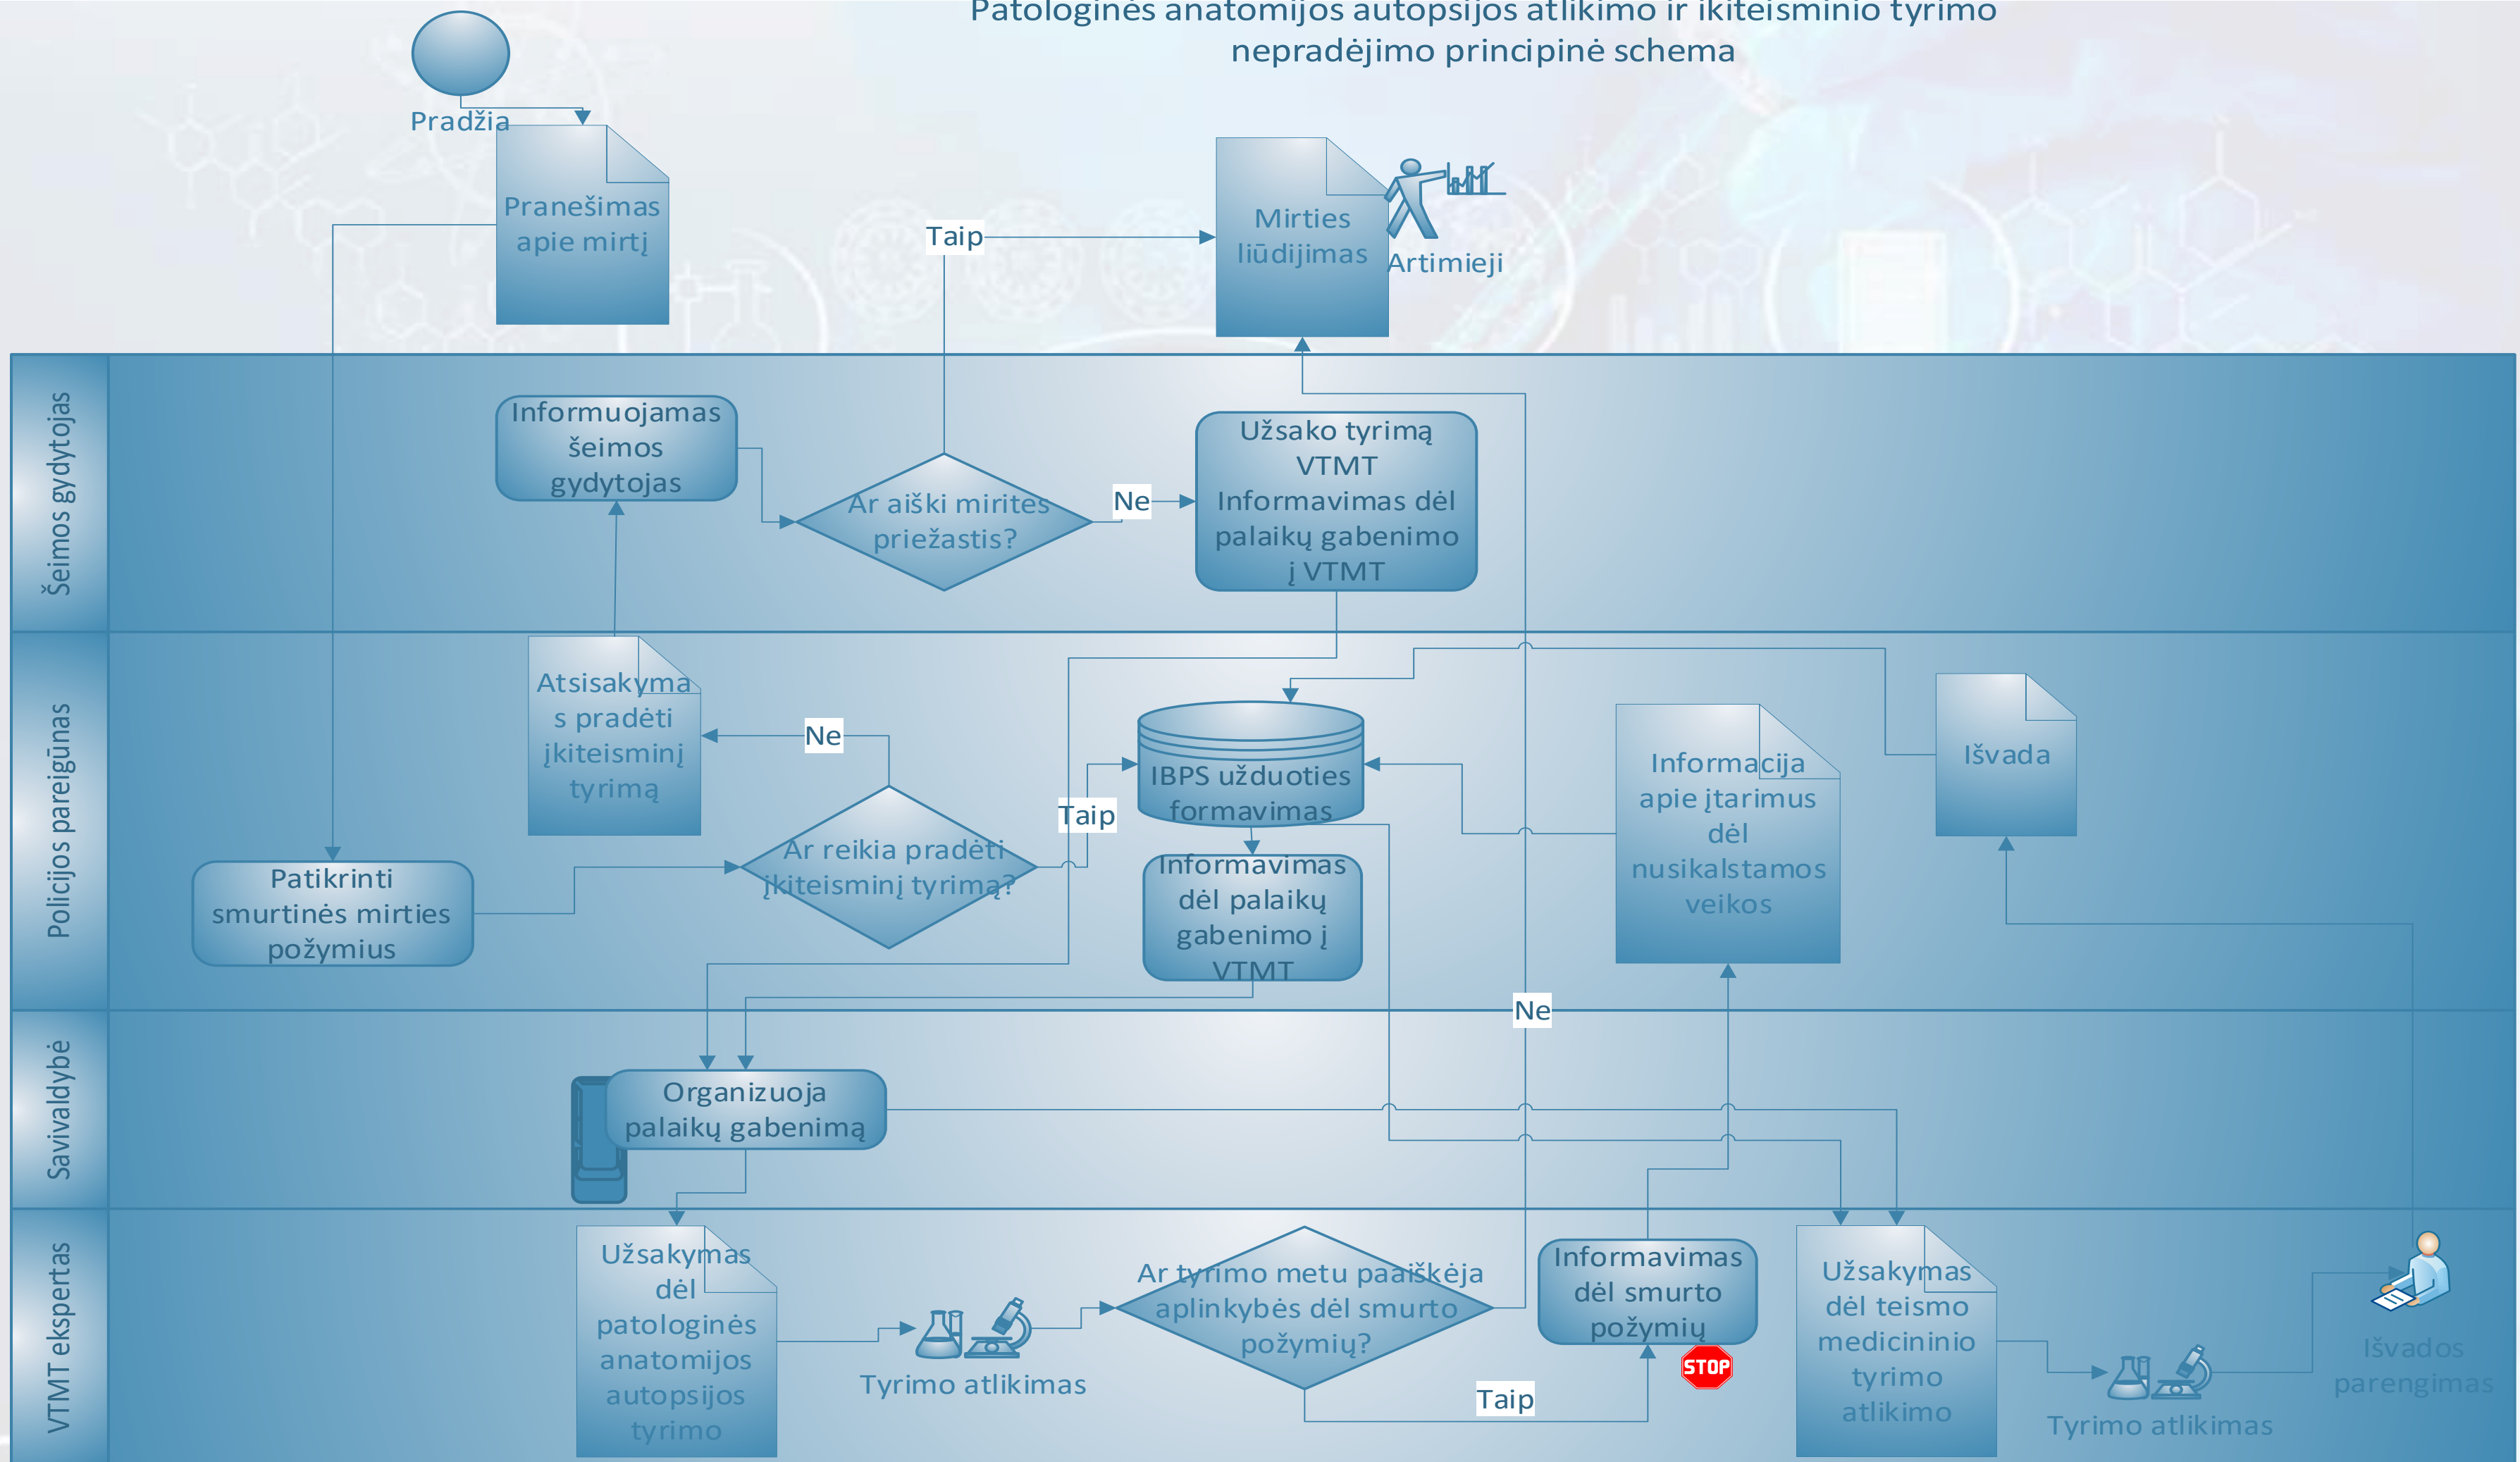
Patologinės anatomijos autopsijos atlikimo ir ikiteisminio tyrimo nepradėjimo principinė schema

Pradžia

Pranešimas apie mirtį

Taip

Mirties liūdijimas

Artimieji

Šeimos gydytojas

Informuojamas šeimos gydytojas

Ar aiški mirites priežastis?

Ne

Užsako tyrimą VTMT Informavimas dėl palaikų gabenimo į VTMT

Policijos pareigūnas

Atsisakymas pradėti įkiteisminį tyrimą

Ne

IBPS užduoties formavimas

Informacija apie įtarimus dėl nusikalstamos veikos

Išvada

Taip

Patikrinti smurtinės mirties požymius

Ar reikia pradėti įkiteisminį tyrimą?

Informavimas dėl palaikų gabenimo į VTMT

Ne

Savivaldybė

Organizuoja palaikų gabenimą

VTMT ekspertas

Užsakymas dėl patologinės anatomijos autopsijos tyrimo

Tyrimo atlikimas

Ar tyrimo metu paaiškėja aplinkybės dėl smurto požymių?

Informavimas dėl smurto požymių

STOP

Taip

Užsakymas dėl teismo medicininio tyrimo atlikimo

Tyrimo atlikimas

Išvados parengimas